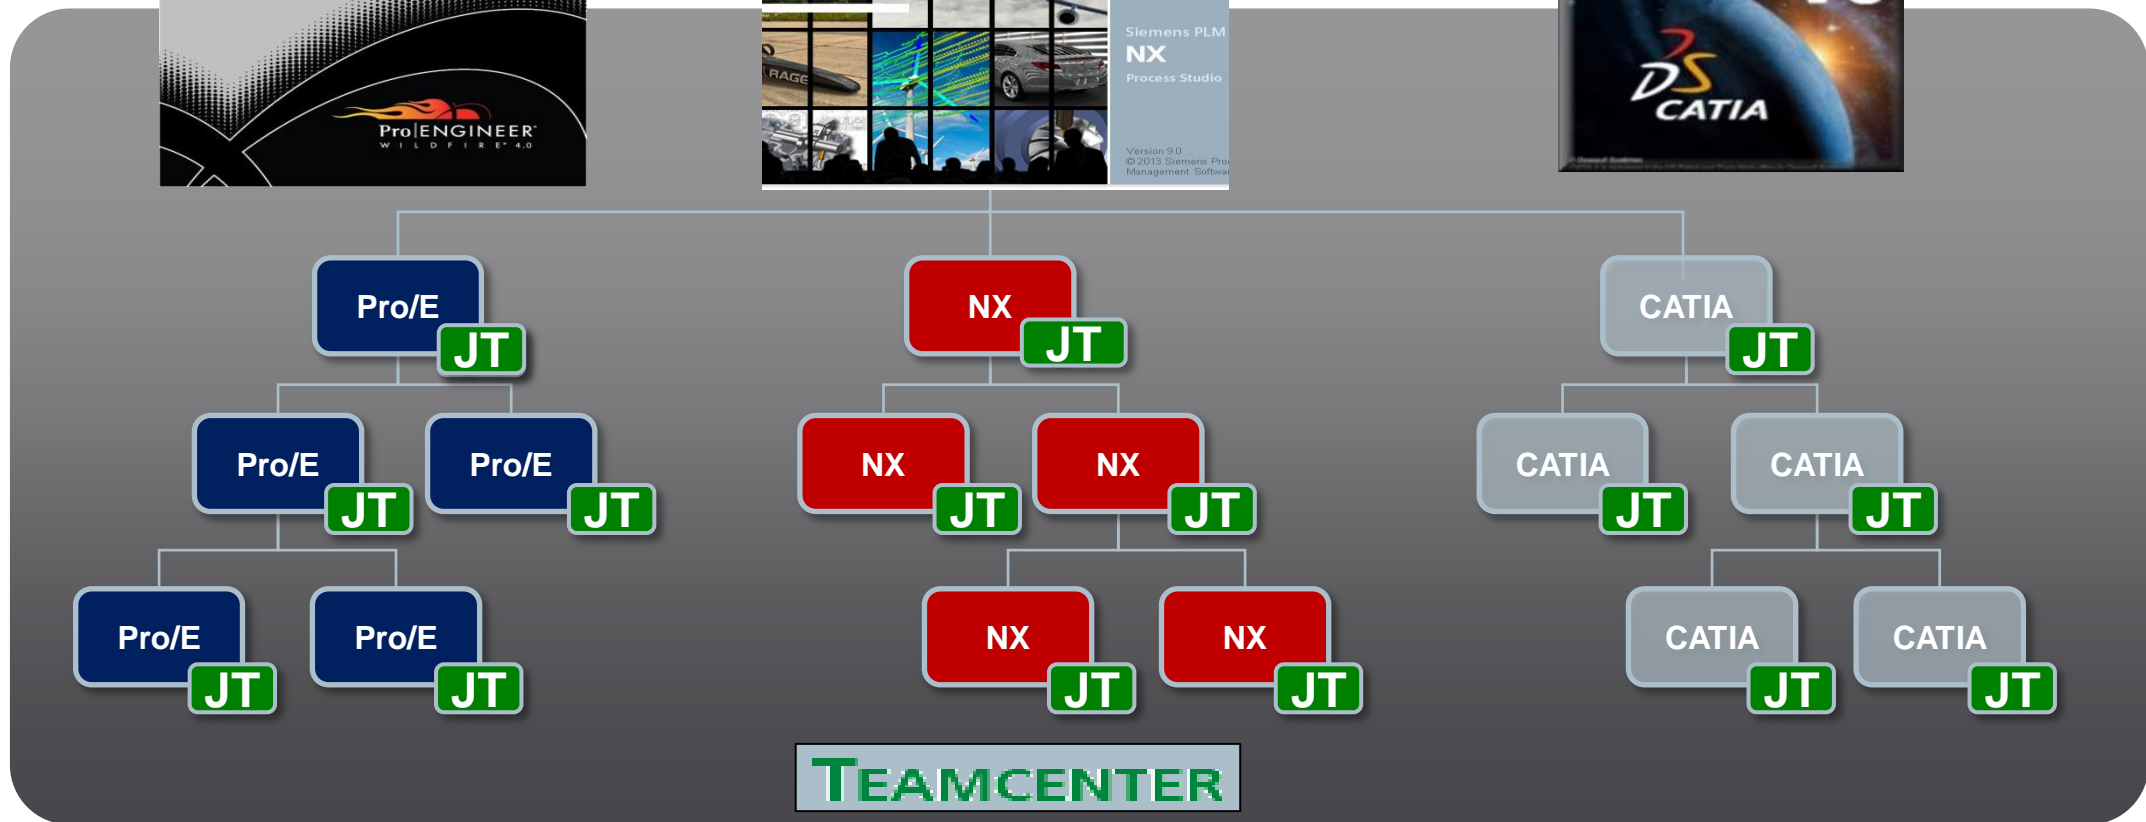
Pro|ENGINEER
WILDFIRE 4.0

RAGE

Siemens PLM
NX
Process Studio

Version 9.0
©2013 Siemens Pro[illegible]
Management Softwa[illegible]

DS
CATIA

Pro/E
JT

NX
JT

CATIA
JT

Pro/E
JT

Pro/E
JT

NX
JT

NX
JT

CATIA
JT

CATIA
JT

Pro/E
JT

Pro/E
JT

NX
JT

NX
JT

CATIA
JT

CATIA
JT

TEAMCENTER